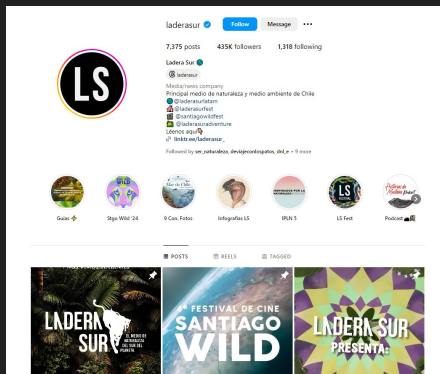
laderasur Follow Message ···

7,375 posts 435K followers 1,318 following

Ladera Sur

laderasur

Media/news company
Principal medio de naturaleza y medio ambiente de Chile
@laderasurlatam
@laderasurfest
@santiagowildfest
@laderasuradventure
Léenos aquí
linktr.ee/laderasur_

Followed by ser_naturaleza, deviajeconlospatos, dxl_e + 9 more

LS

Guías

Stgo Wild '24

Mar de Chile
9 Con. Fotos

Infografías LS

IPLN 5

LS Fest

Podcast

POSTS REELS TAGGED

LADERA SUR
EL MEDIO DE NATURALEZA DEL SUR DEL PLANETA

4° FESTIVAL DE CINE
SANTIAGO WILD

LADERA SUR
PRESENTA: